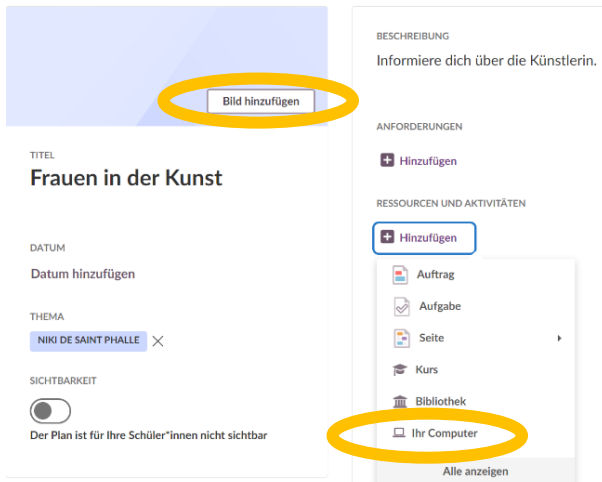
Bild hinzufügen

TITEL
Frauen in der Kunst

DATUM
Datum hinzufügen

THEMA
NIKI DE SAINT PHALLE

SICHTBARKEIT
Der Plan ist für Ihre Schüler*innen nicht sichtbar

BESCHREIBUNG
Informiere dich über die Künstlerin.

ANFORDERUNGEN
Hinzufügen

RESSOURCEN UND AKTIVITÄTEN
Hinzufügen

Auftrag
Aufgabe
Seite
Kurs
Bibliothek
Ihr Computer
Alle anzeigen